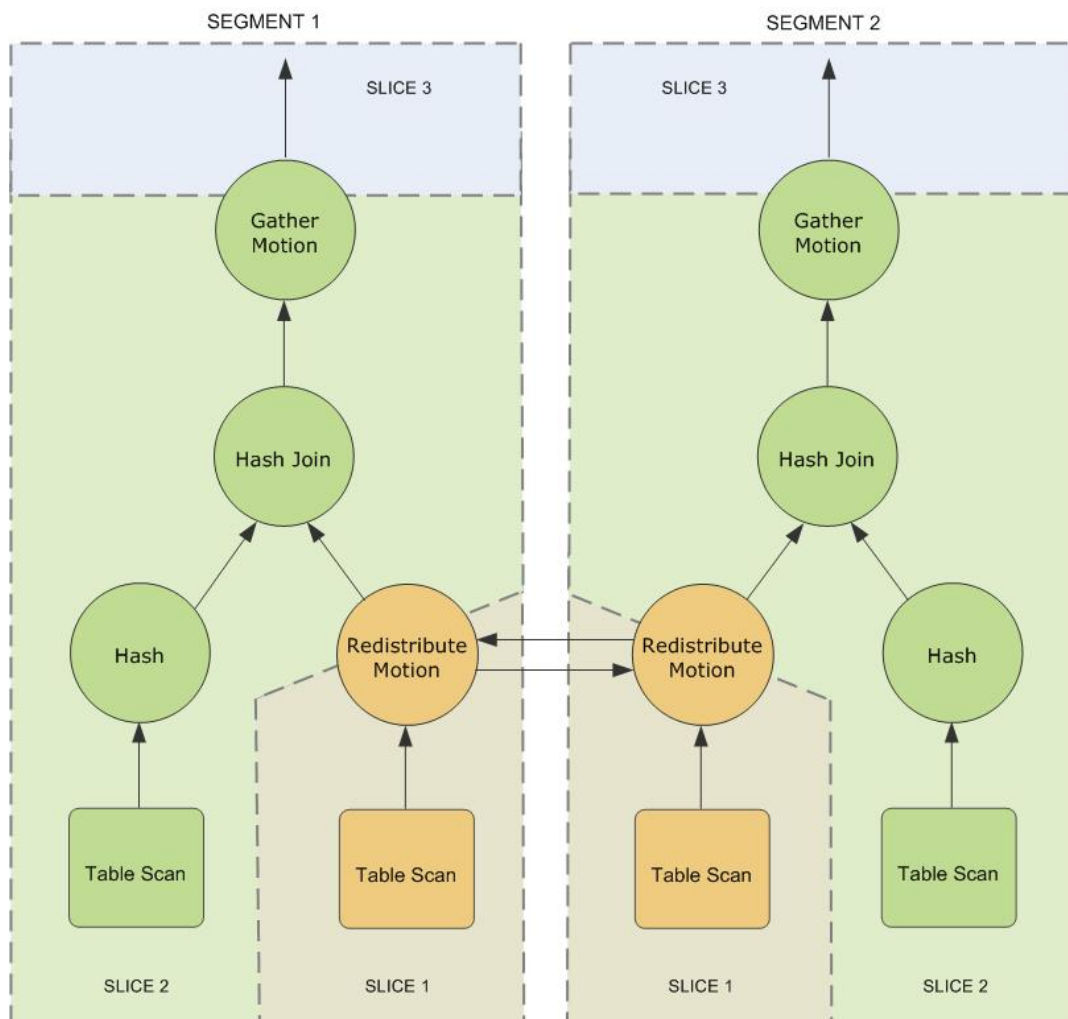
SEGMENT 1

SLICE 3

Gather Motion

Hash Join

Hash

Redistribute Motion

Table Scan

Table Scan

SLICE 2

SLICE 1

SEGMENT 2

SLICE 3

Gather Motion

Hash Join

Redistribute Motion

Hash

Table Scan

Table Scan

SLICE 1

SLICE 2